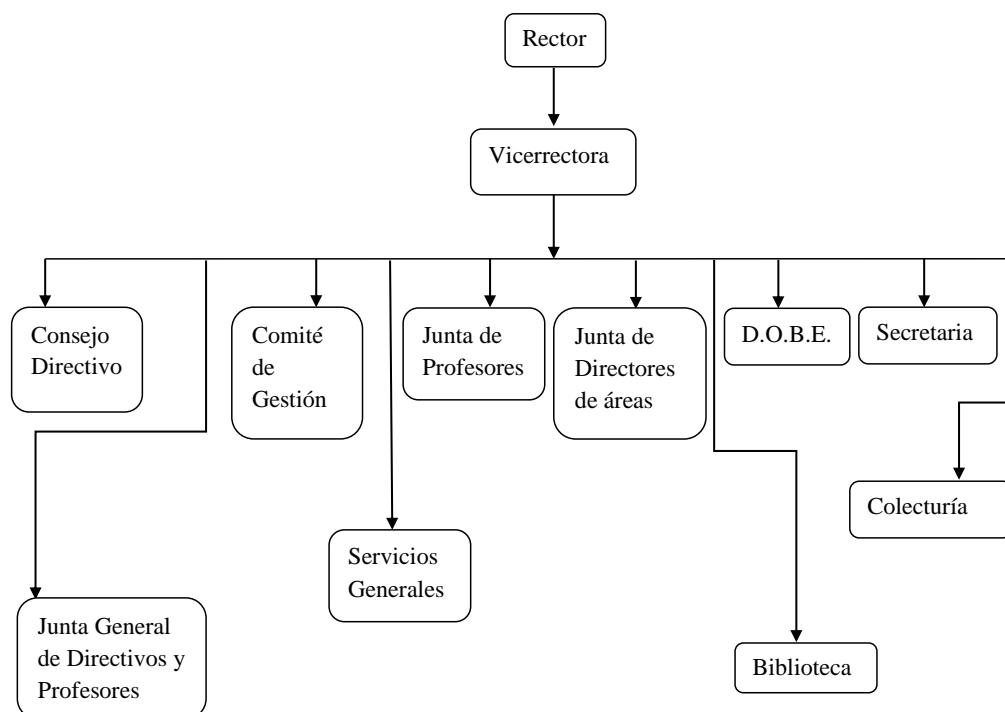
Rector

Vicerrectora

Consejo Directivo

Comité de Gestión

Junta de Profesores

Junta de Directores de áreas

D.O.B.E.

Secretaria

Colecturía

Servicios Generales

Junta General de Directivos y Profesores

Biblioteca